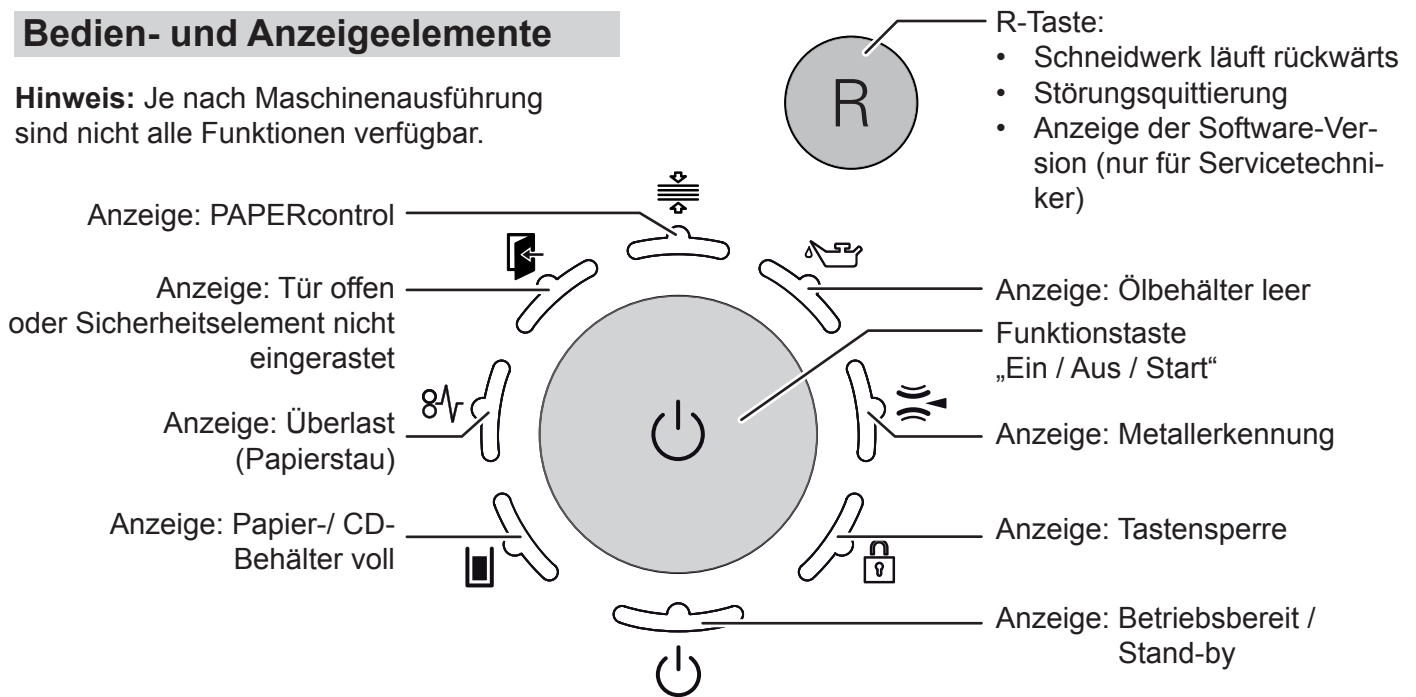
Bedien- und Anzeigeelemente

**Hinweis:** Je nach Maschinenausführung sind nicht alle Funktionen verfügbar.

R

R-Taste:
• Schneidwerk läuft rückwärts
• Störungsquittierung
• Anzeige der Software-Version (nur für Servicetechniker)

Anzeige: PAPERcontrol

Anzeige: Tür offen oder Sicherheitselement nicht eingerastet

Anzeige: Überlast (Papierstau)

Anzeige: Papier-/ CD-Behälter voll

Anzeige: Ölbehälter leer

Funktionstaste „Ein / Aus / Start“

Anzeige: Metallerkennung

Anzeige: Tastensperre

Anzeige: Betriebsbereit / Stand-by